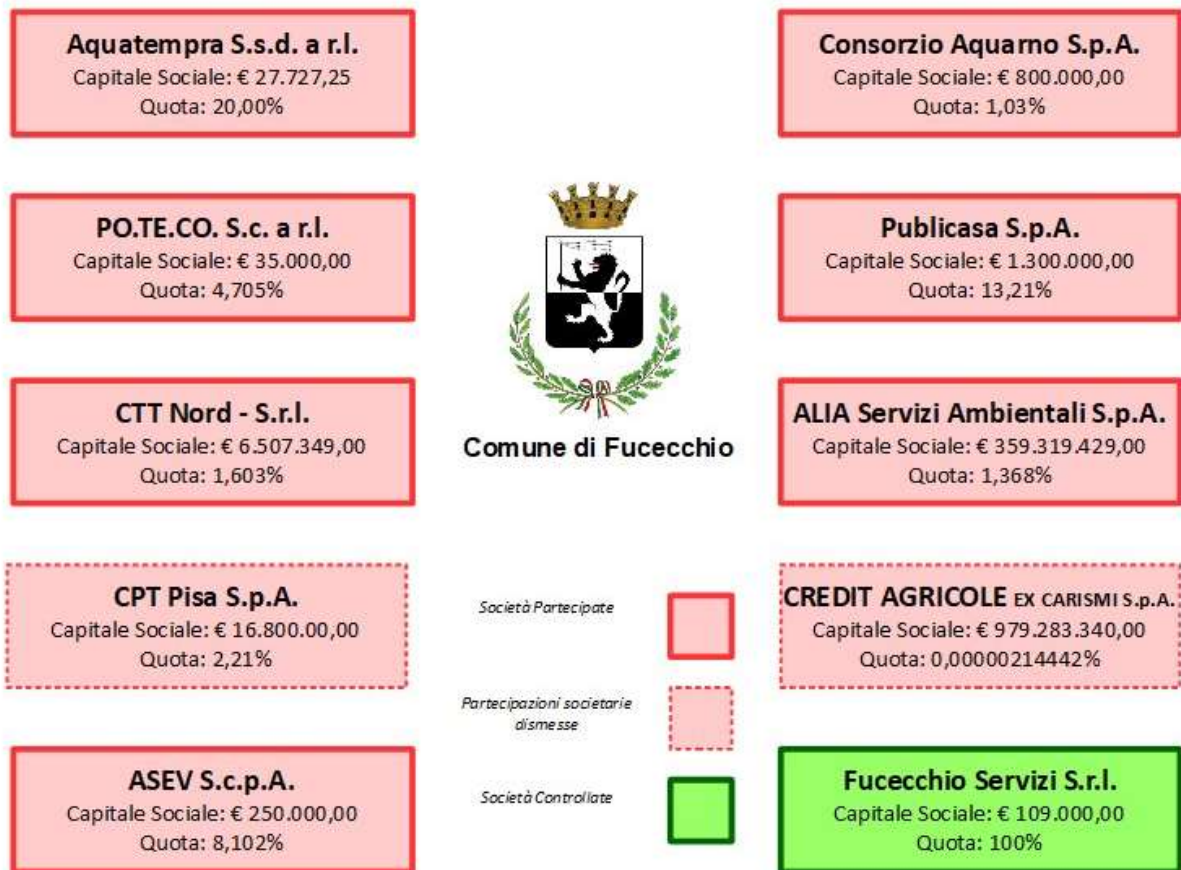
Aquatempra S.s.d. a r.l.
Capitale Sociale: € 27.727,25
Quota: 20,00%

Consorzio Aquarno S.p.A.
Capitale Sociale: € 800.000,00
Quota: 1,03%

PO.TE.CO. S.c. a r.l.
Capitale Sociale: € 35.000,00
Quota: 4,705%

Publicasa S.p.A.
Capitale Sociale: € 1.300.000,00
Quota: 13,21%

CTT Nord - S.r.l.
Capitale Sociale: € 6.507.349,00
Quota: 1,603%

Comune di Fucecchio

ALIA Servizi Ambientali S.p.A.
Capitale Sociale: € 359.319.429,00
Quota: 1,368%

CPT Pisa S.p.A.
Capitale Sociale: € 16.800.00,00
Quota: 2,21%

Società Partecipate

Partecipazioni societarie dismesse

Società Controllate

CREDIT AGRICOLE EX CARISMI S.p.A.
Capitale Sociale: € 979.283.340,00
Quota: 0,00000214442%

ASEV S.c.p.A.
Capitale Sociale: € 250.000,00
Quota: 8,102%

Fucecchio Servizi S.r.l.
Capitale Sociale: € 109.000,00
Quota: 100%